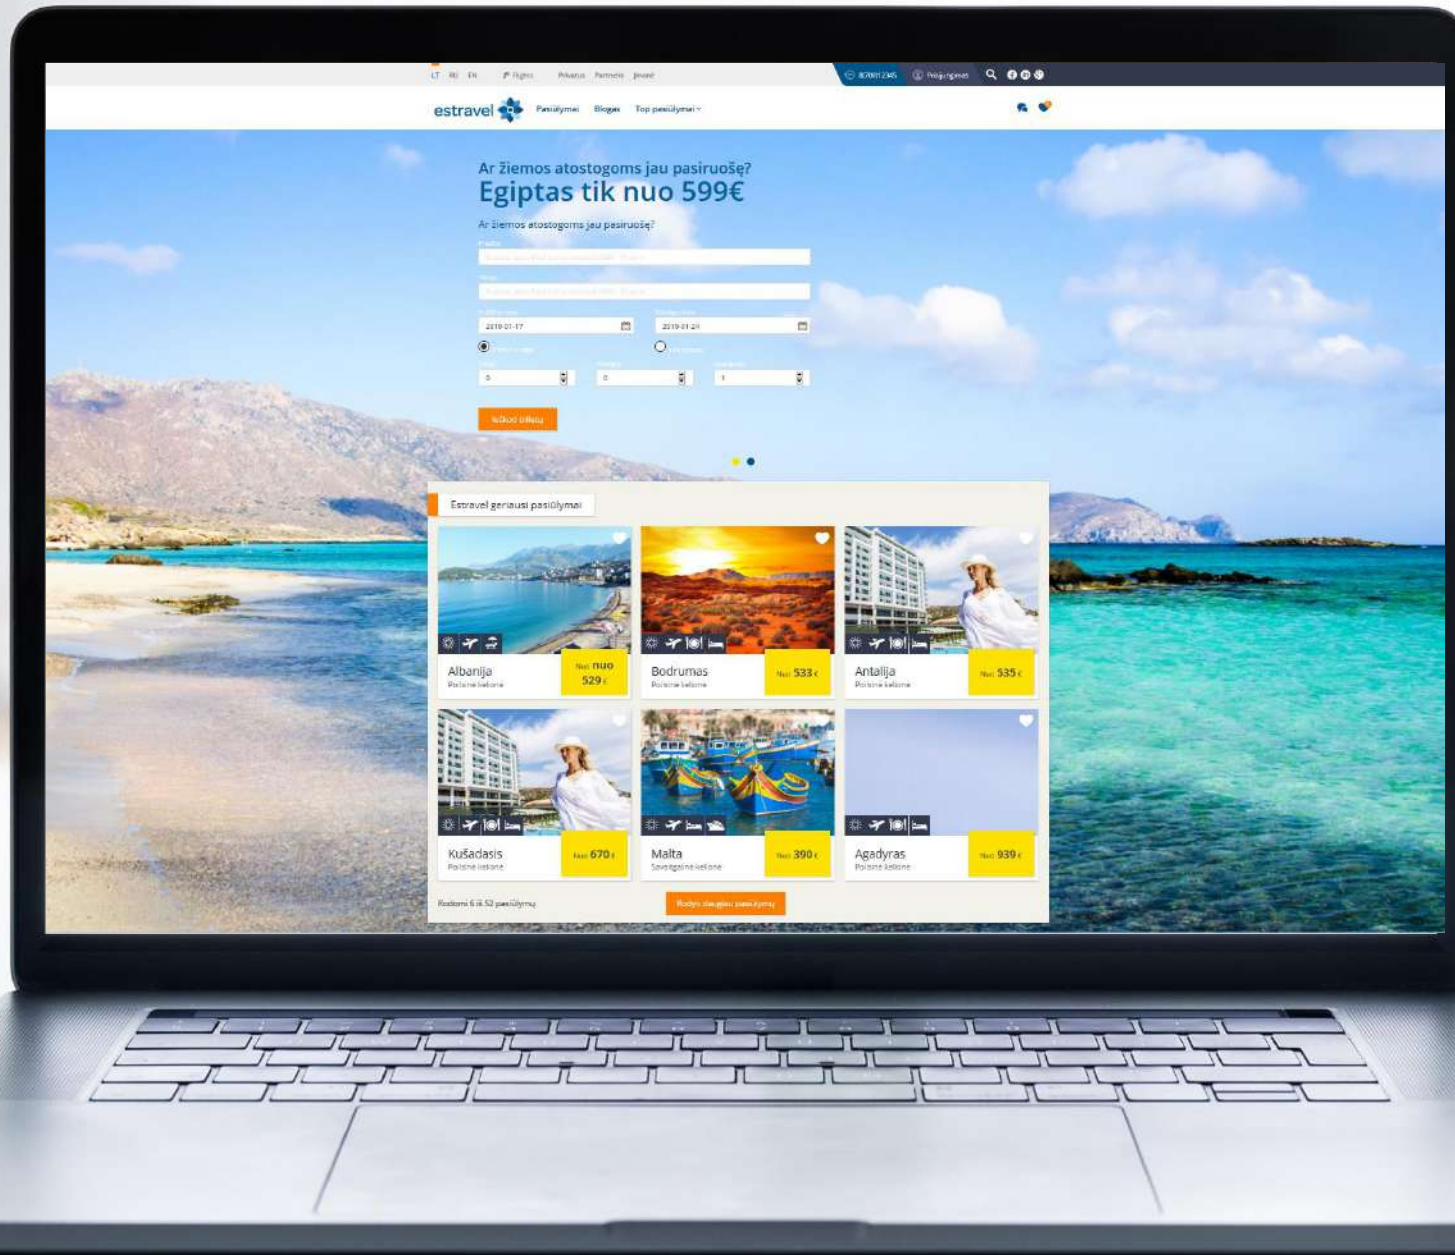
LT RU EN Flights Privatus Partneris Įmonė 8 700 12345 Prisijungimas

estravel Pasiūlymai Blogas Top pasiūlymai

Ar žiemos atostogoms jau pasiruošę?
Egiptas tik nuo 599€

Ar žiemos atostogoms jau pasiruošę?

2019-01-17 2019-01-24

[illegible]

Ieškoti bilietų

Estravel geriausi pasiūlymai

Albanija
Poilsinė kelionė
Nuo nuo 529 €

Bodrumas
Poilsinė kelionė
Nuo 533 €

Antalija
Poilsinė kelionė
Nuo 535 €

Kušadasis
Poilsinė kelionė
Nuo 670 €

Malta
Savaitgalio kelionė
Nuo 390 €

Agadyras
Poilsinė kelionė
Nuo 939 €

Rodomi 6 iš 52 pasiūlymų

Rodyti daugiau pasiūlymų